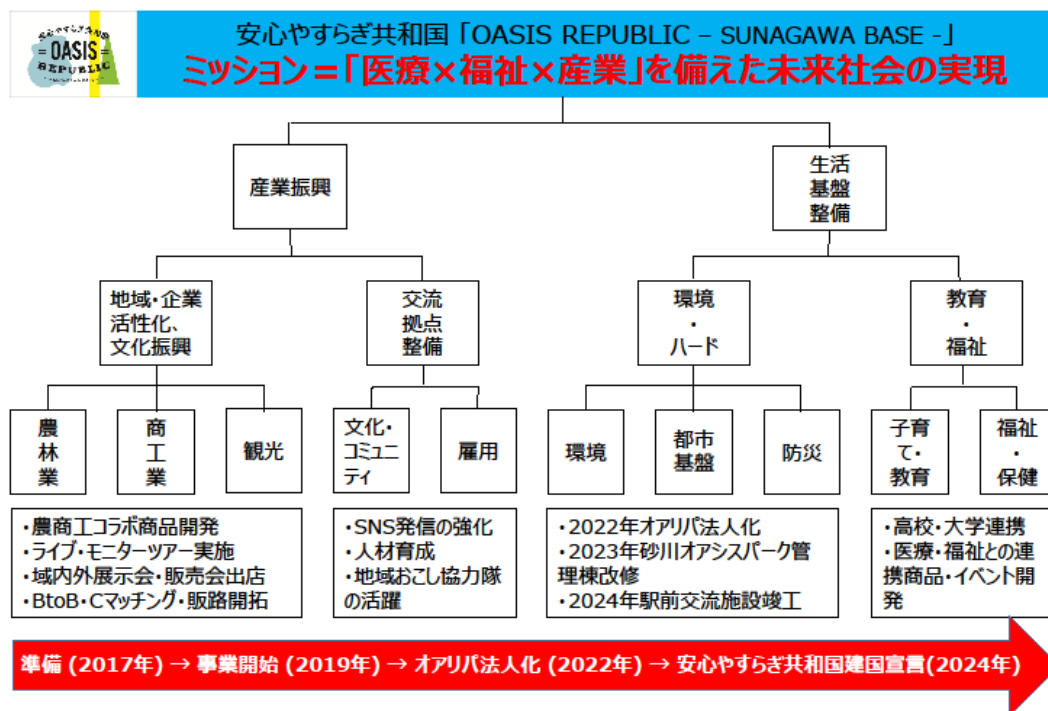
=OASIS= REPUBLIC

安心やすらぎ共和国「OASIS REPUBLIC – SUNAGAWA BASE -」
ミッション＝「医療×福祉×産業」を備えた未来社会の実現

産業振興

生活基盤整備

地域・企業活性化、文化振興

交流拠点整備

環境・ハード

教育・福祉

農林業

商工業

観光

文化・コミュニティ

雇用

環境

都市基盤

防災

子育て・教育

福祉・保健

・農商工コラボ商品開発
・ライブ・モニターツアー実施
・域内外展示会・販売会出店
・BtoB・Cマッチング・販路開拓

・SNS発信の強化
・人材育成
・地域おこし協力隊の活躍

・2022年オアリパ法人化
・2023年砂川オアシスパーク管理棟改修
・2024年駅前交流施設竣工

・高校・大学連携
・医療・福祉との連携商品・イベント開発

準備 (2017年) → 事業開始 (2019年) → オアリパ法人化 (2022年) → 安心やすらぎ共和国建国宣言(2024年)